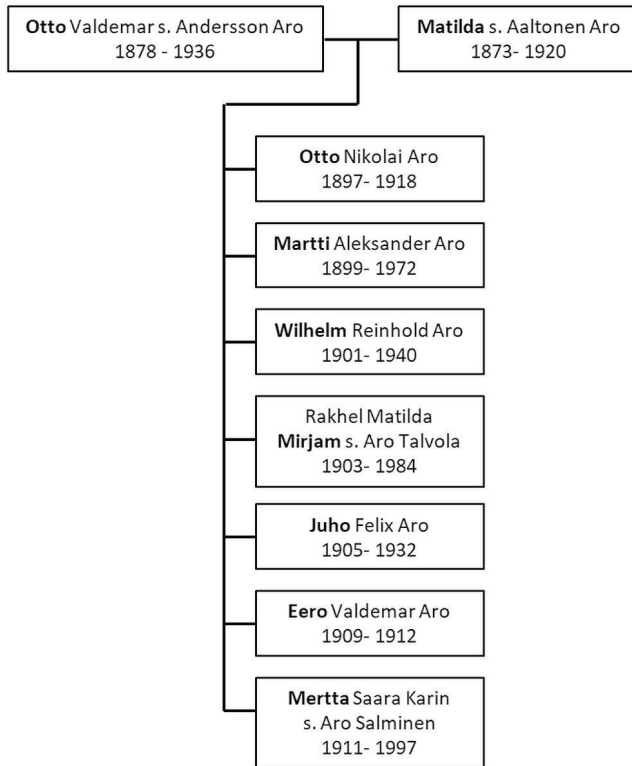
Otto Valdemar s. Andersson Aro
1878 - 1936

Matilda s. Aaltonen Aro
1873- 1920

Otto Nikolai Aro
1897- 1918

Martti Aleksander Aro
1899- 1972

Wilhelm Reinhold Aro
1901- 1940

Rakhel Matilda
Mirjam s. Aro Talvola
1903- 1984

Juho Felix Aro
1905- 1932

Eero Valdemar Aro
1909- 1912

Mertta Saara Karin
s. Aro Salminen
1911- 1997